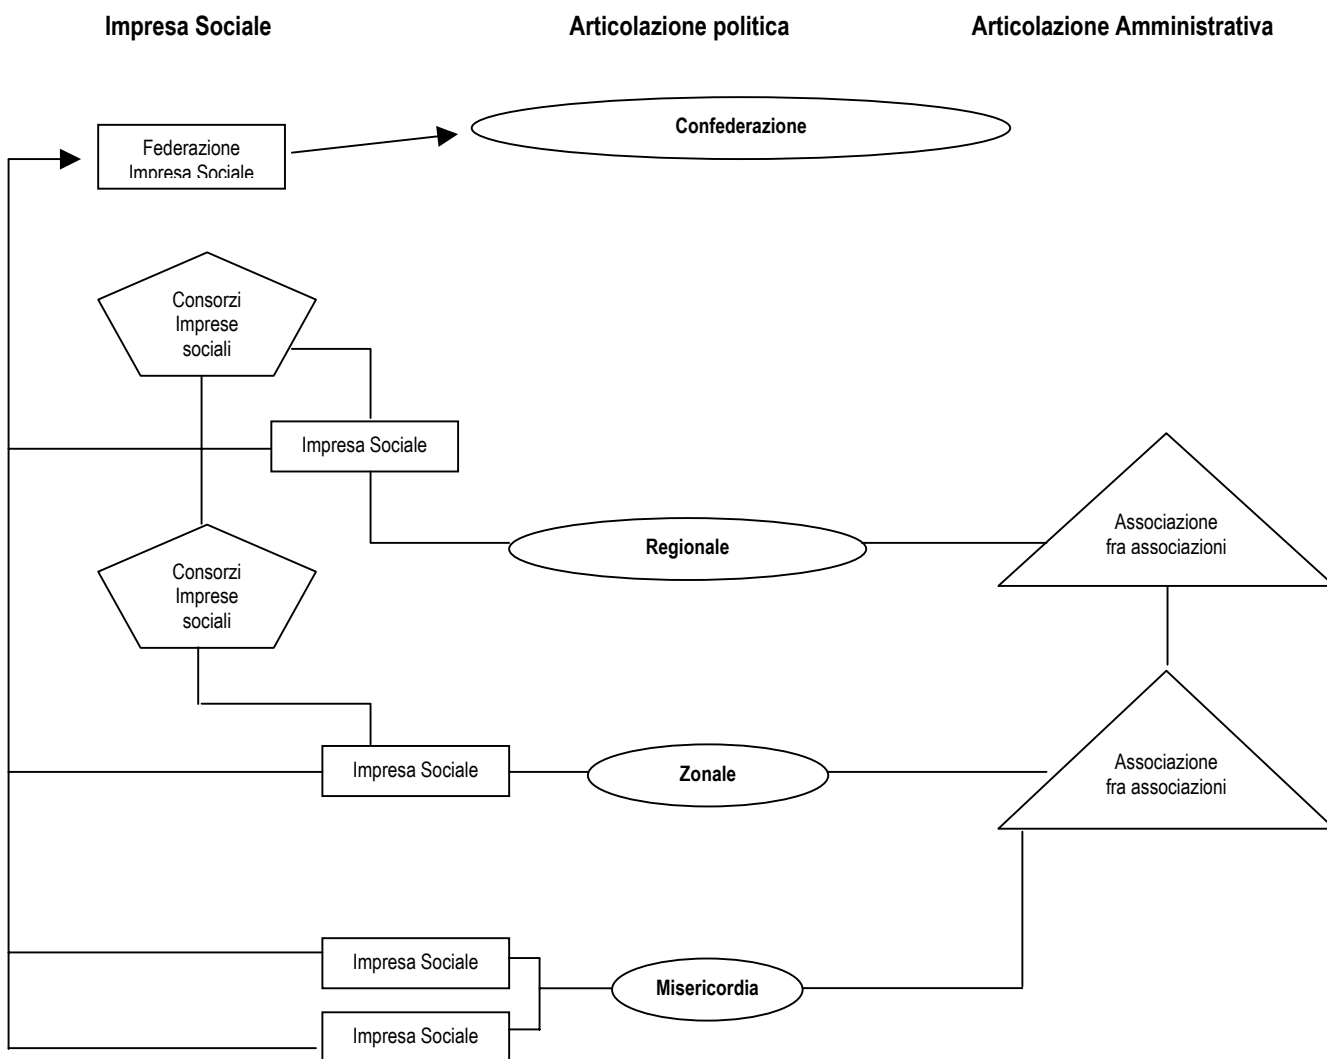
Impresa Sociale

Articolazione politica

Articolazione Amministrativa

Federazione Impresa Sociale

Confederazione

Consorzi Imprese sociali

Impresa Sociale

Regionale

Associazione fra associazioni

Consorzi Imprese sociali

Impresa Sociale

Zonale

Associazione fra associazioni

Impresa Sociale

Misericordia

Impresa Sociale